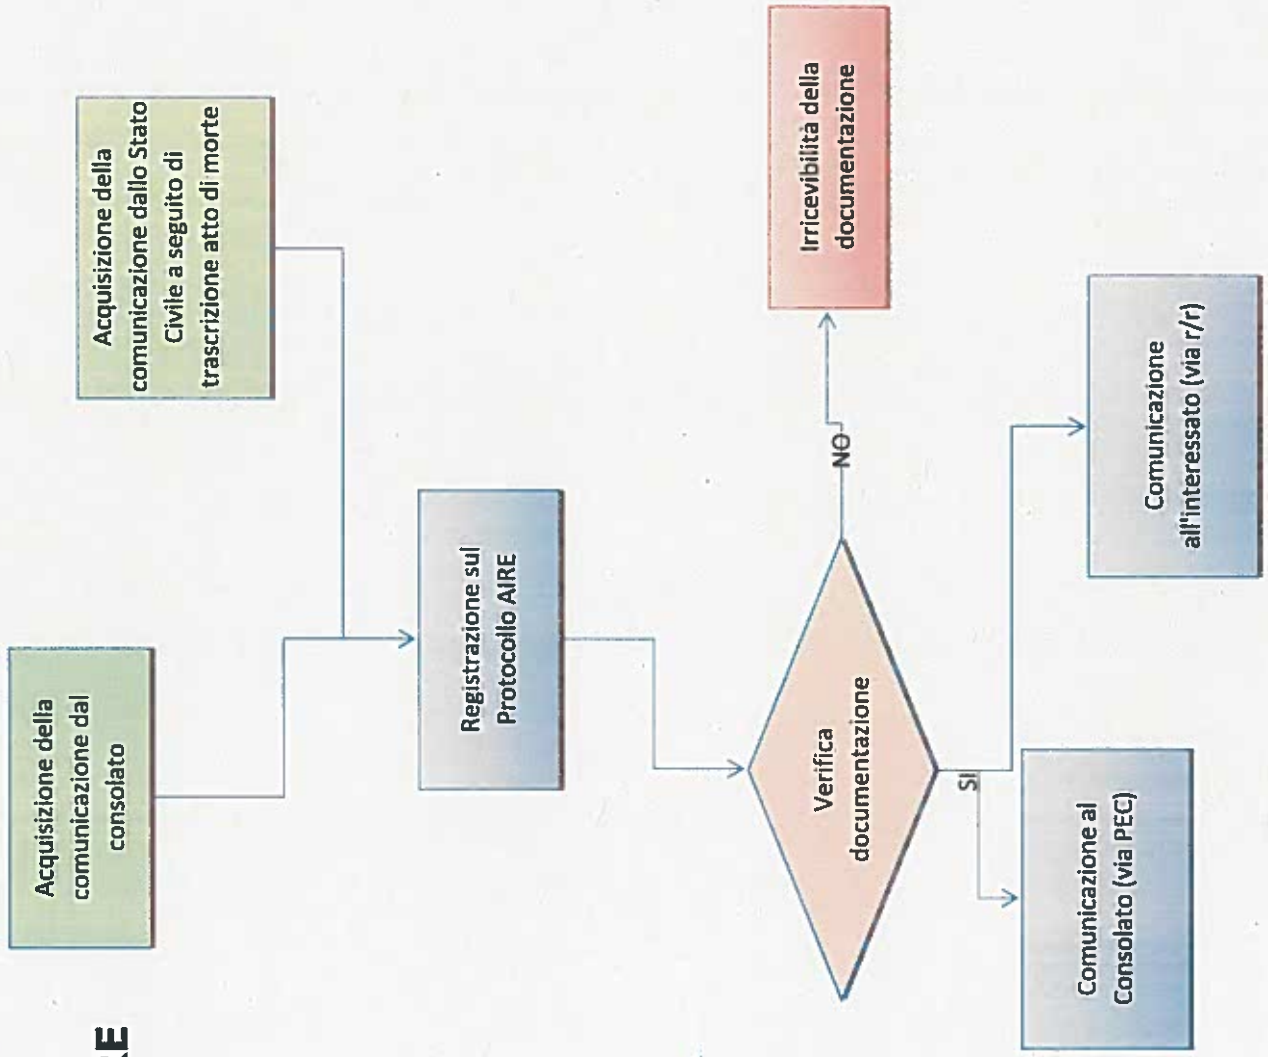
Acquisizione della comunicazione dal consolato

Acquisizione della comunicazione dallo Stato Civile a seguito di trascrizione atto di morte

Registrazione sul Protocollo AIRE

Verifica documentazione

NO

Irricevibilità della documentazione

SI

Comunicazione al Consolato (via PEC)

Comunicazione all'interessato (via r/r)

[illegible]E